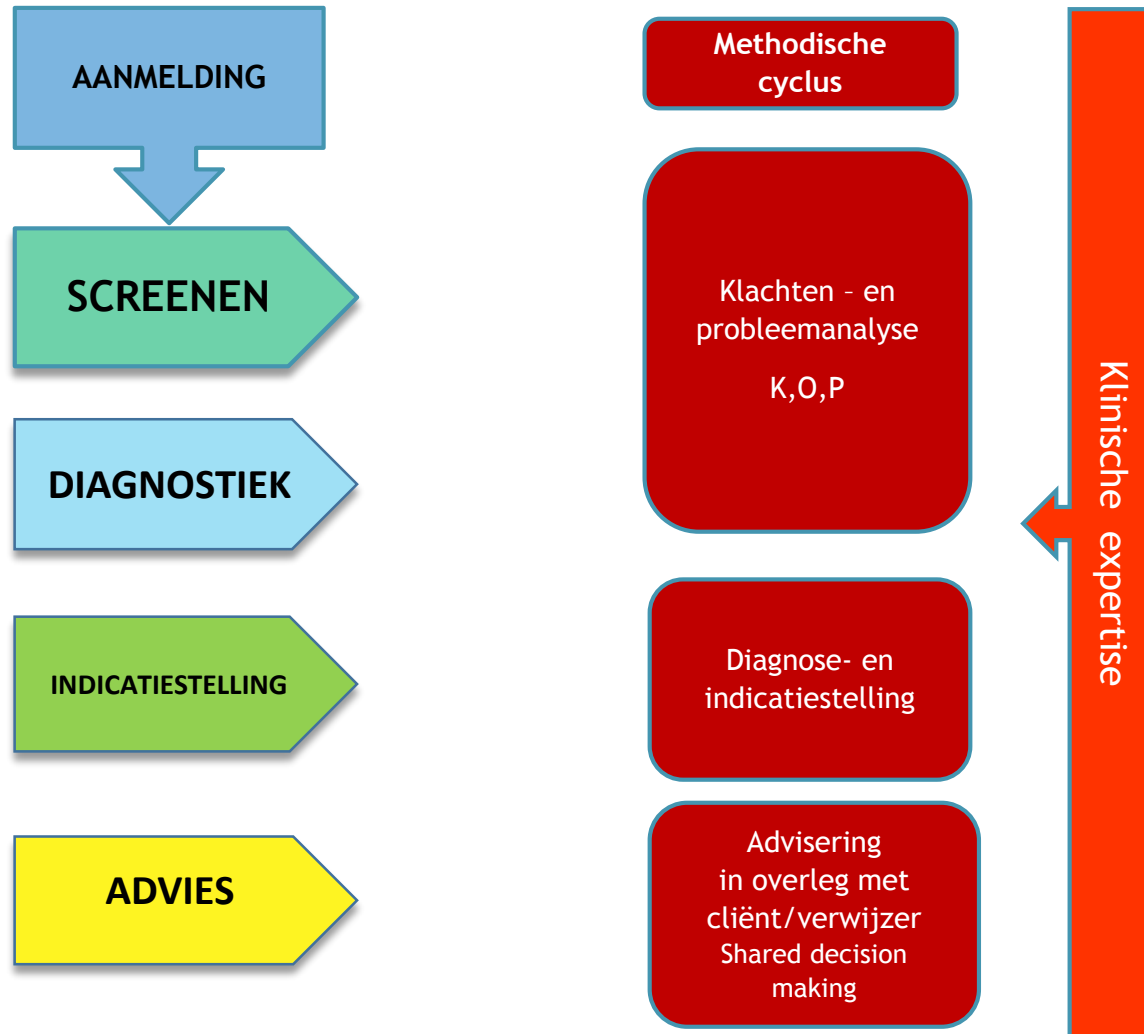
AANMELDING

SCREENEN

DIAGNOSTIEK

INDICATIESTELLING

ADVIES

Methodische cyclus

Klachten – en probleemanalyse

K,O,P

Diagnose- en indicatiestelling

Advisering in overleg met cliënt/verwijzer Shared decision making

Klinische expertise